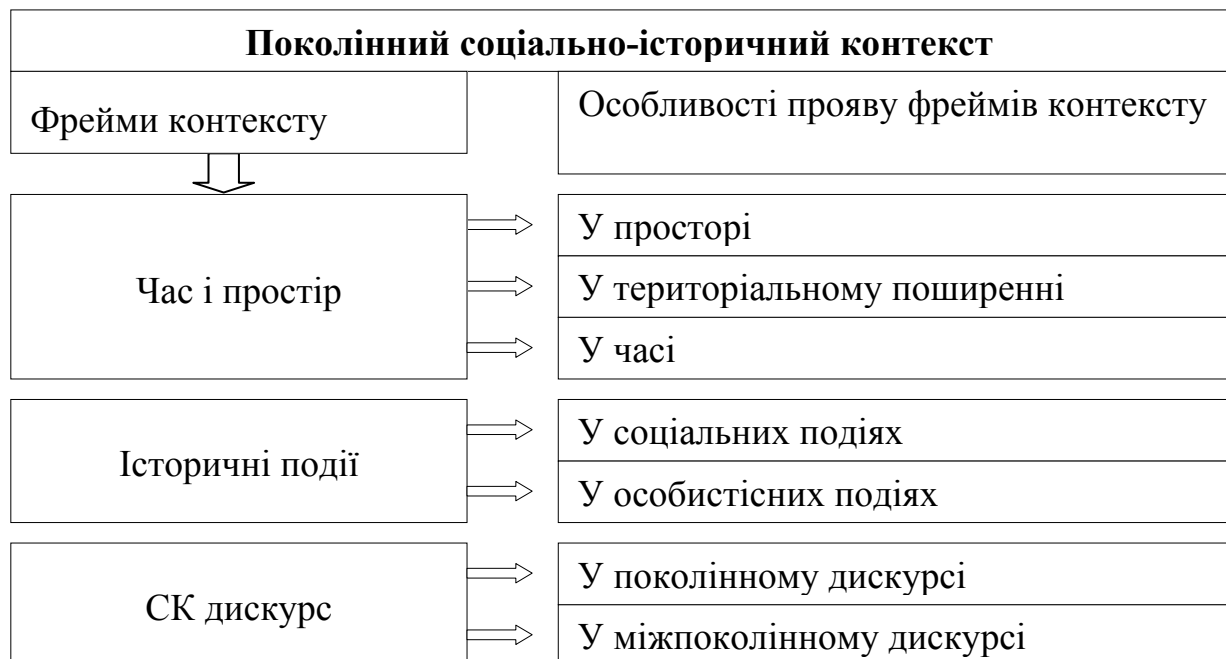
**Поколінний соціально-історичний контекст**

Фрейми контексту

Особливості прояву фреймів контексту

Час і простір

У просторі

У територіальному поширенні

У часі

Історичні події

У соціальних подіях

У особистісних подіях

СК дискурс

У поколінному дискурсі

У міжпоколінному дискурсі